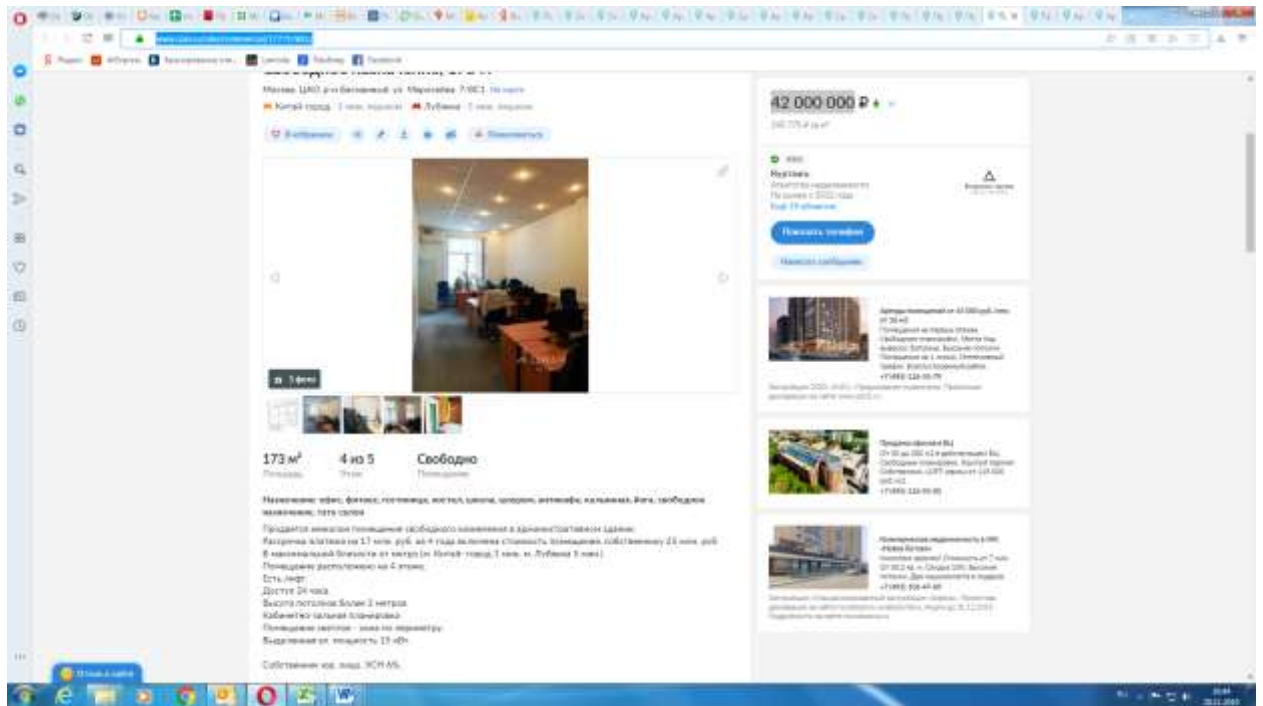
Москва, ЦАО, р-н Басманный, ул. Маросейка, 7/8С1

Китай-город · Лубянка

В избранное · Пожаловаться

3 фото

173 м²
Площадь

4 из 5
Этаж

Свободно
Помещение

42 000 000 ₽

Показать телефон

Написать сообщение

Назначение: офис, фитнес, гостиница, хостел, школа, шоурум, антикафе, кальянная, йога, свободное назначение, тату салон

Продается нежилое помещение свободного назначения в административном здании.
Рассрочка платежа на 17 млн. руб. на 4 года включена стоимость. Помещение собственнику 25 млн. руб.
В максимальной близости от метро (м. Китай-город 3 мин, м. Лубянка 5 мин).
Помещение расположено на 4 этаже.
Есть лифт.
Доступ 24 часа.
Высота потолков более 3 метров.
Кабинетно-зальная планировка.
Помещение светлое - окна по периметру.
Выделенная эл. мощность 15 кВт.

Собственник юр. лицо, УСН 6%.